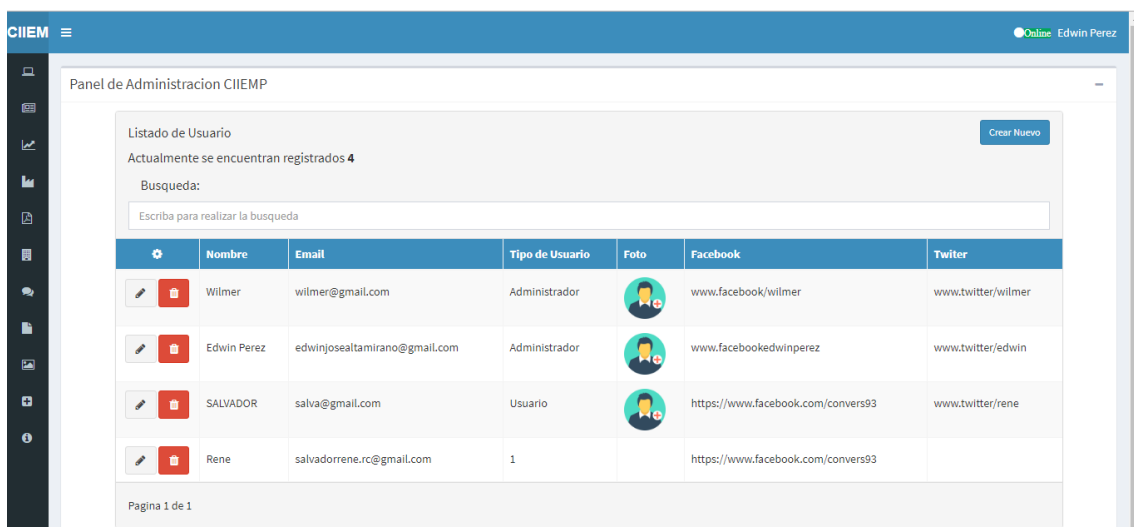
CIIEM ≡

Online Edwin Perez

Panel de Administracion CIIEMP

−

Listado de Usuario

Crear Nuevo

Actualmente se encuentran registrados **4**

Busqueda:

Escriba para realizar la busqueda

| | Nombre | Email | Tipo de Usuario | Foto | Facebook | Twiter |
|---|---|---|---|---|---|---|
| | Wilmer | wilmer@gmail.com | Administrador | | www.facebook/wilmer | www.twitter/wilmer |
| | Edwin Perez | edwinjosealtamirano@gmail.com | Administrador | | www.facebookedwinperez | www.twitter/edwin |
| | SALVADOR | salva@gmail.com | Usuario | | https://www.facebook.com/convers93 | www.twitter/rene |
| | Rene | salvadorrene.rc@gmail.com | 1 | | https://www.facebook.com/convers93 | |

Pagina 1 de 1